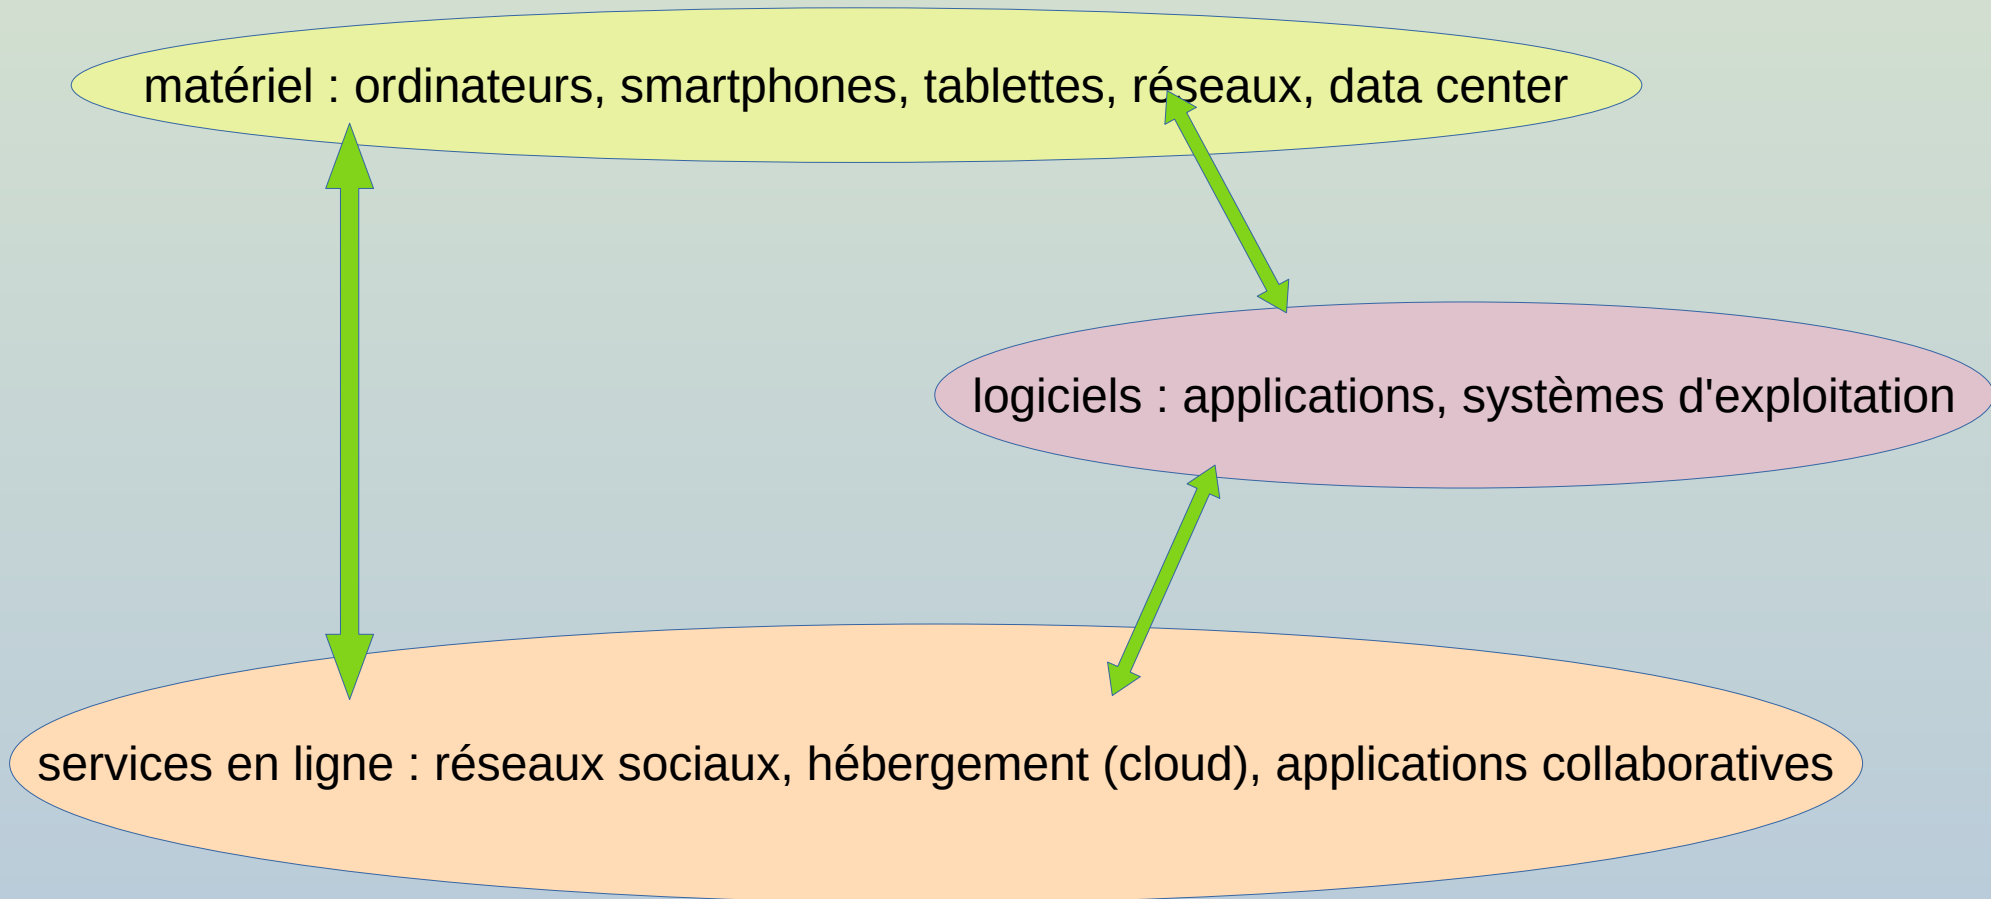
matériel : ordinateurs, smartphones, tablettes, réseaux, data center

logiciels : applications, systèmes d'exploitation

services en ligne : réseaux sociaux, hébergement (cloud), applications collaboratives